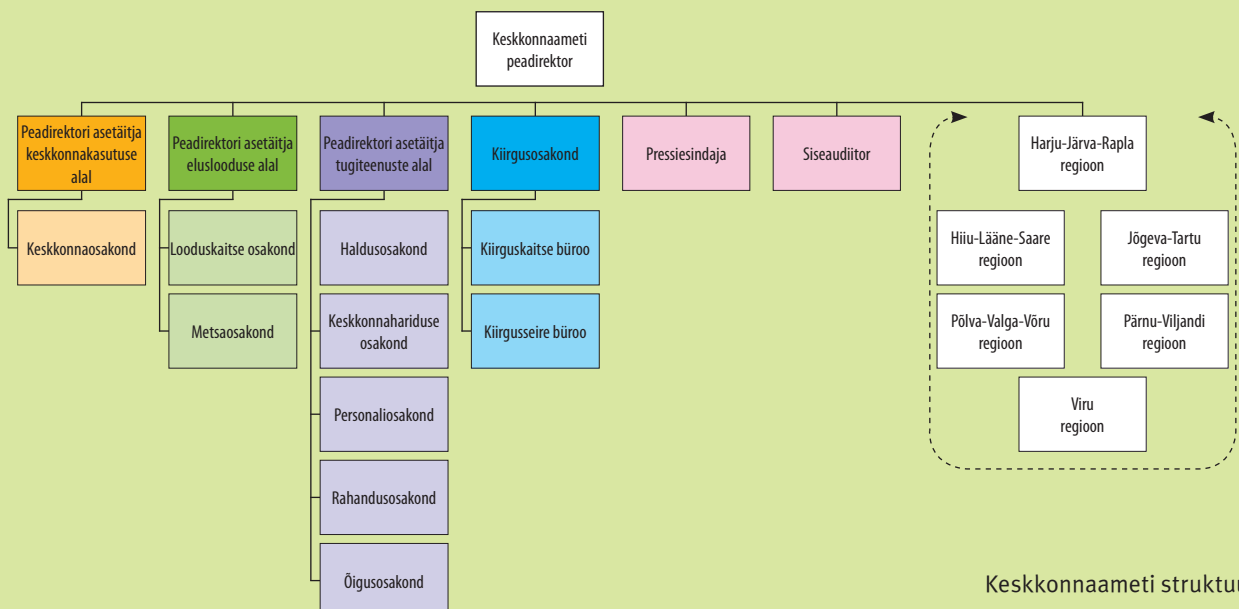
Keskkonnaameti peadirektor

Peadirektori asetäitja keskkonnakasutuse alal

Keskkonnaosakond

Peadirektori asetäitja elusloodusе alal

Looduskaitse osakond

Metsaosakond

Peadirektori asetäitja tugiteenuste alal

Haldusosakond

Keskkonnahariduse osakond

Personaliosakond

Rahandusosakond

Õigusosakond

Kiirgusosakond

Kiirguskaitse büroo

Kiirgusseire büroo

Pressiesindaja

Siseaudiitor

Harju-Järva-Rapla regioon

Hiiu-Lääne-Saare regioon

Jõgeva-Tartu regioon

Põlva-Valga-Võru regioon

Pärnu-Viljandi regioon

Viru regioon

Keskkonnaameti struktu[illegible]